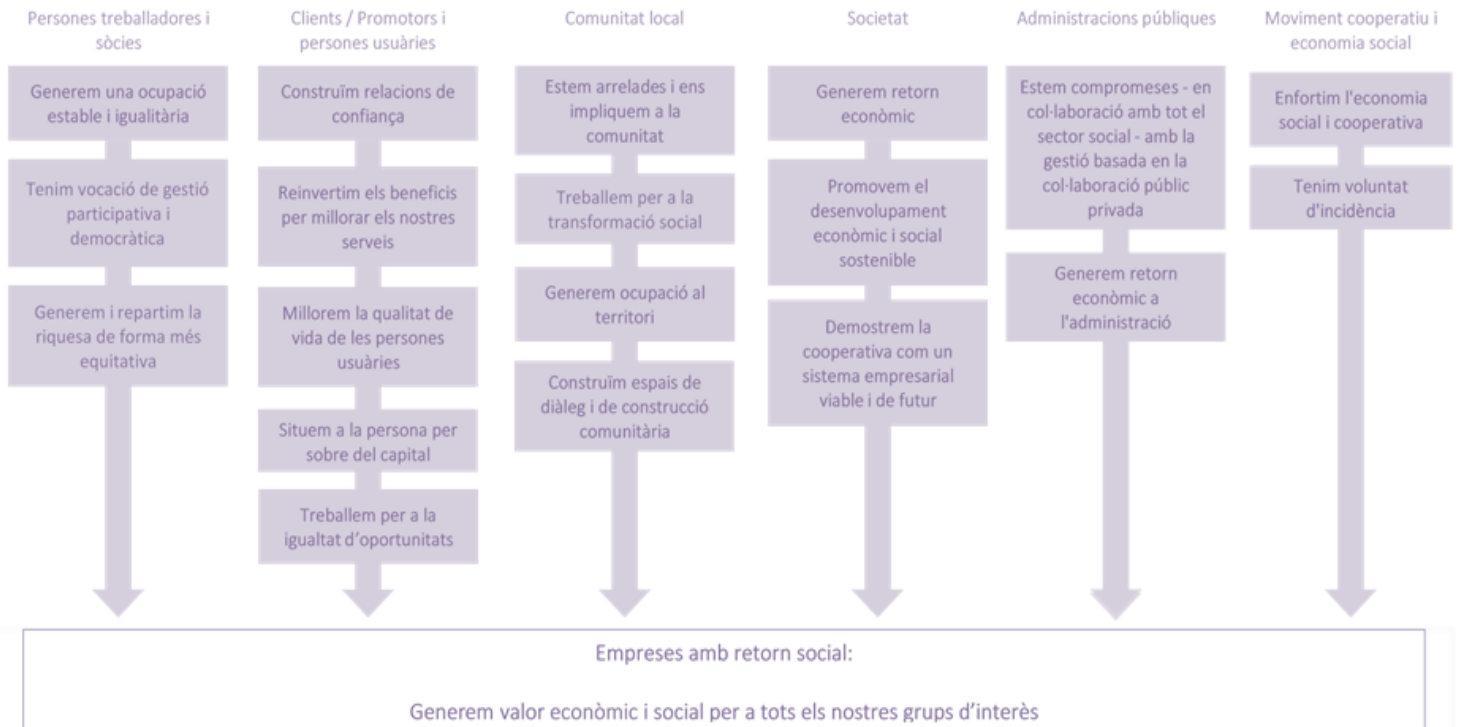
Persones treballadores i sòcies

Generem una ocupació estable i igualitària

Tenim vocació de gestió participativa i democràtica

Generem i repartim la riquesa de forma més equitativa

Clients / Promotors i persones usuàries

Construïm relacions de confiança

Reinvertim els beneficis per millorar els nostres serveis

Millorem la qualitat de vida de les persones usuàries

Situem a la persona per sobre del capital

Treballem per a la igualtat d'oportunitats

Comunitat local

Estem arrelades i ens impliquem a la comunitat

Treballem per a la transformació social

Generem ocupació al territori

Construïm espais de diàleg i de construcció comunitària

Societat

Generem retorn econòmic

Promovem el desenvolupament econòmic i social sostenible

Demostrem la cooperativa com un sistema empresarial viable i de futur

Administracions públiques

Estem compromeses - en col·laboració amb tot el sector social - amb la gestió basada en la col·laboració públic privada

Generem retorn econòmic a l'administració

Moviment cooperatiu i economia social

Enfortim l'economia social i cooperativa

Tenim voluntat d'incidència

Empreses amb retorn social:

Generem valor econòmic i social per a tots els nostres grups d'interès